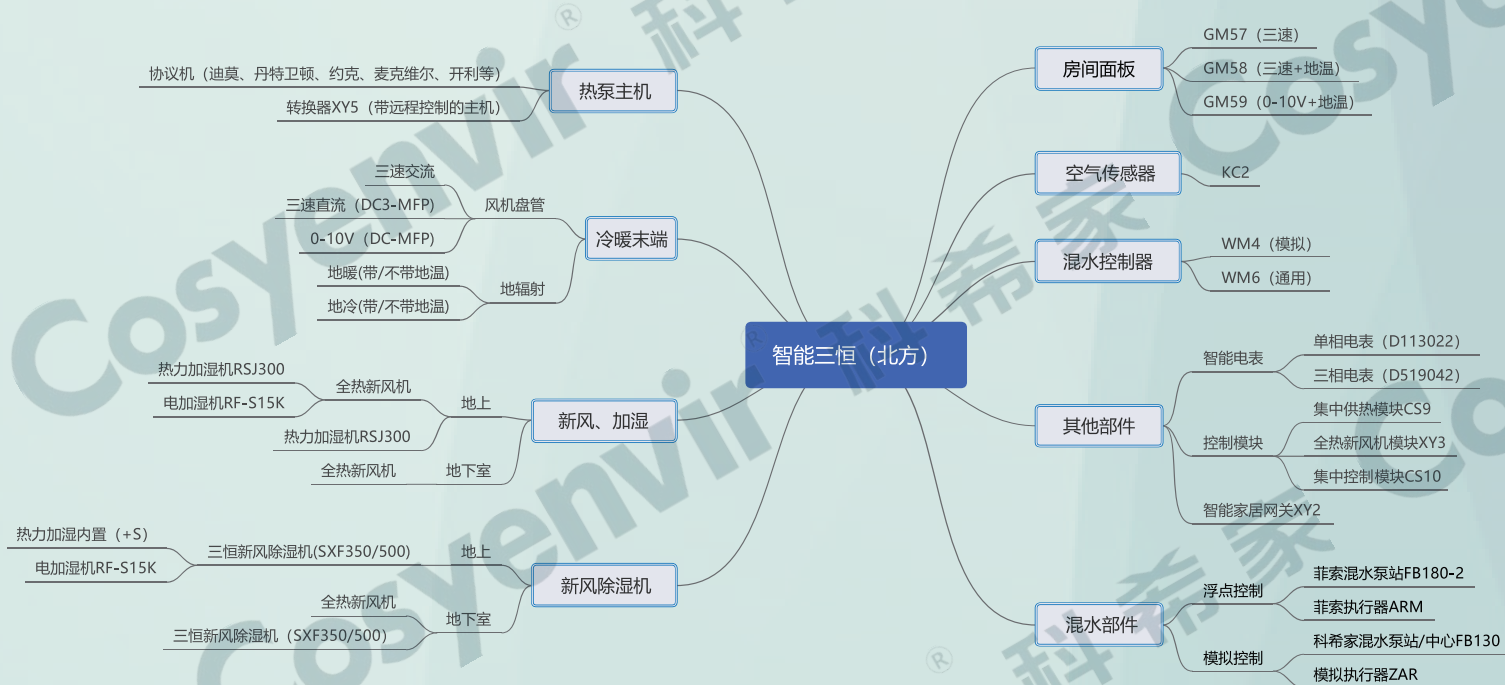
智能三恒（北方）

热泵主机
协议机（迪莫、丹特卫顿、约克、麦克维尔、开利等）
转换器XY5（带远程控制的主机）

冷暖末端
风机盘管
三速交流
三速直流（DC3-MFP）
0-10V（DC-MFP）
地辐射
地暖(带/不带地温)
地冷(带/不带地温)

新风、加湿
地上
全热新风机
热力加湿机RSJ300
电加湿机RF-S15K
热力加湿机RSJ300
地下室
全热新风机

新风除湿机
地上
三恒新风除湿机(SXF350/500)
热力加湿内置（+S）
电加湿机RF-S15K
地下室
全热新风机
三恒新风除湿机（SXF350/500）

房间面板
GM57（三速）
GM58（三速+地温）
GM59（0-10V+地温）

空气传感器
KC2

混水控制器
WM4（模拟）
WM6（通用）

其他部件
智能电表
单相电表（D113022）
三相电表（D519042）
控制模块
集中供热模块CS9
全热新风机模块XY3
集中控制模块CS10
智能家居网关XY2

混水部件
浮点控制
菲索混水泵站FB180-2
菲索执行器ARM
模拟控制
科希家混水泵站/中心FB130
模拟执行器ZAR

Cosyenvir 科希家 ®